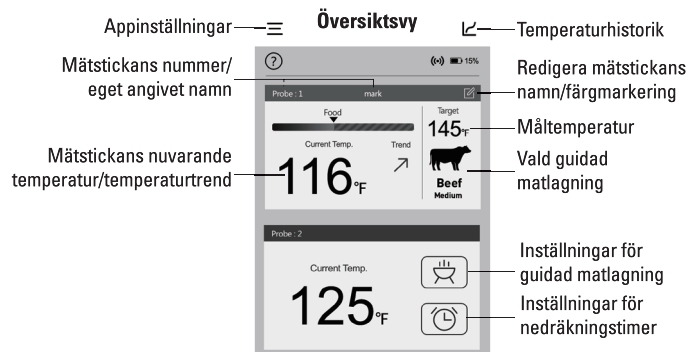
Appinställningar

Översiktsvy

Temperaturhistorik

Mätstickans nummer/ eget angivet namn

Redigera mätstickans namn/färgmarkering

Måltemperatur

Mätstickans nuvarande temperatur/temperaturtrend

Vald guidad matlagning

Inställningar för guidad matlagning

Inställningar för nedräkningstimer

?

15%

Probe : 1

mark

Food

Target

145°F

Current Temp.

Trend

116°F

Beef

Medium

Probe : 2

Current Temp.

125°F